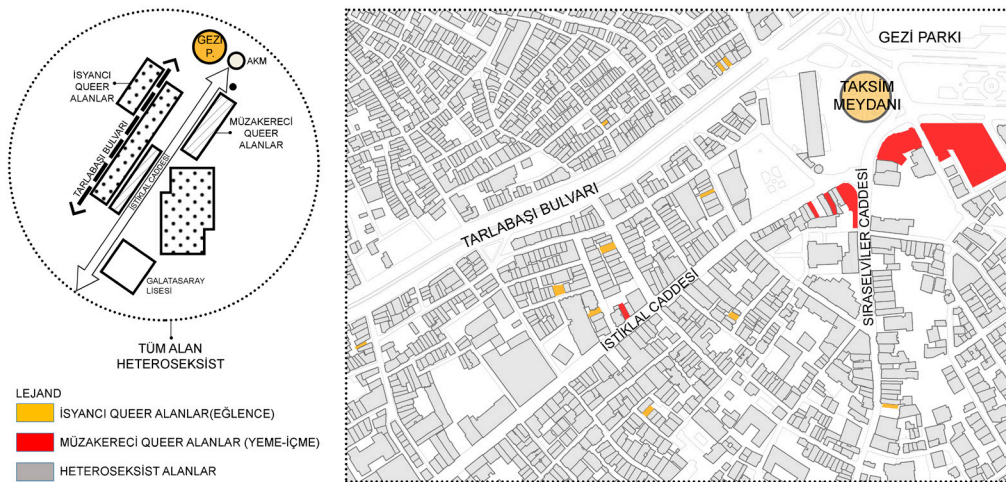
GEZİ P.

AKM

İSYANCI QUEER ALANLAR

MÜZAKERECİ QUEER ALANLAR

TARLABAŞI BULVARI

İSTİKLAL CADDESİ

GALATASARAY LİSESİ

TÜM ALAN HETEROSEKSİST

LEJAND

İSYANCI QUEER ALANLAR(EĞLENCE)

MÜZAKERECİ QUEER ALANLAR (YEME-İÇME)

HETEROSEKSİST ALANLAR

GEZİ PARKI

TAKSİM MEYDANI

TARLABAŞI BULVARI

SIRASELVİLER CADDESİ

İSTİKLAL CADDESİ